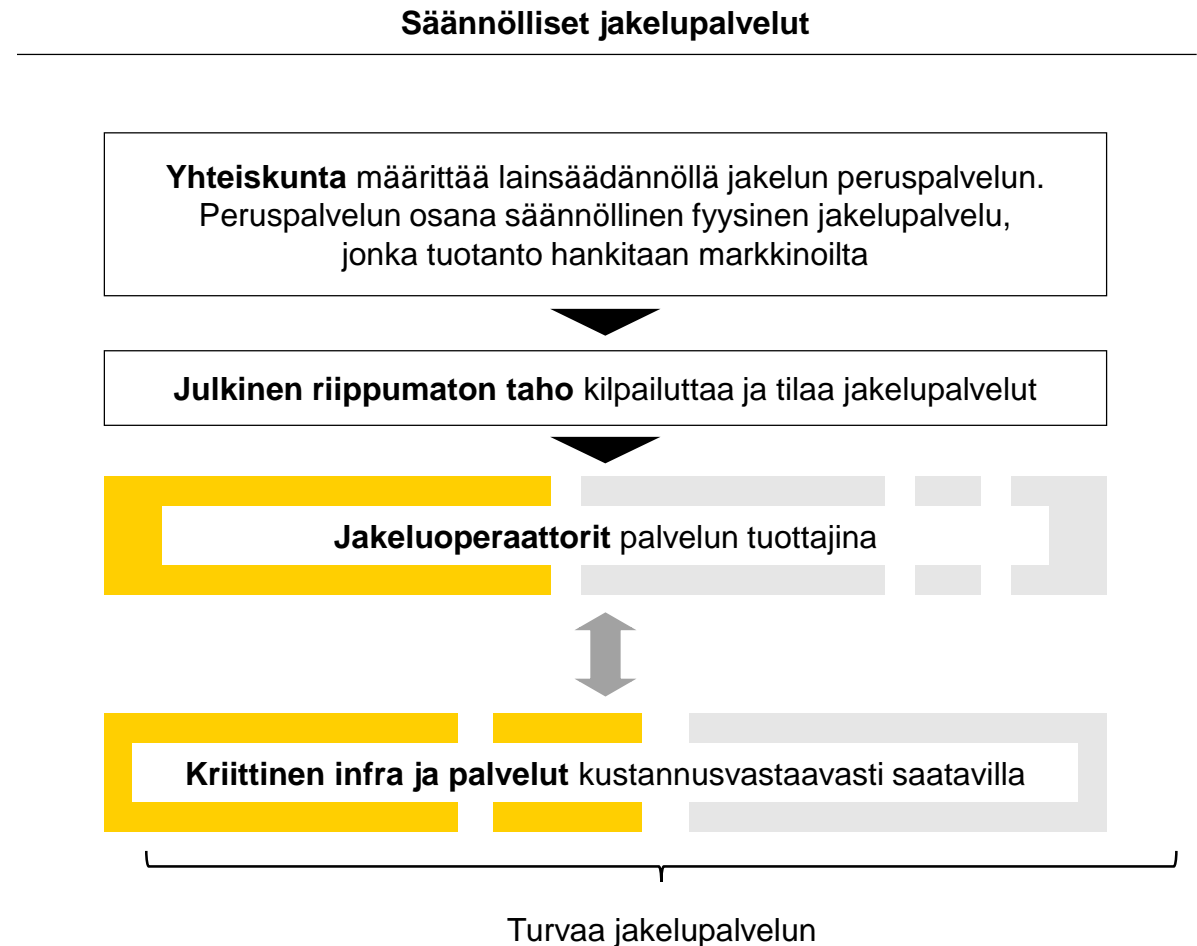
**Säännölliset jakelupalvelut**

**Yhteiskunta** määrittää lainsäädännöllä jakelun peruspalvelun. Peruspalvelun osana säännöllinen fyysinen jakelupalvelu, jonka tuotanto hankitaan markkinoilta

**Julkinen riippumaton taho** kilpailuttaa ja tilaa jakelupalvelut

**Jakeluoperaattorit** palvelun tuottajina

**Kriittinen infra ja palvelut** kustannusvastaavasti saatavilla

Turvaa jakelupalvelun